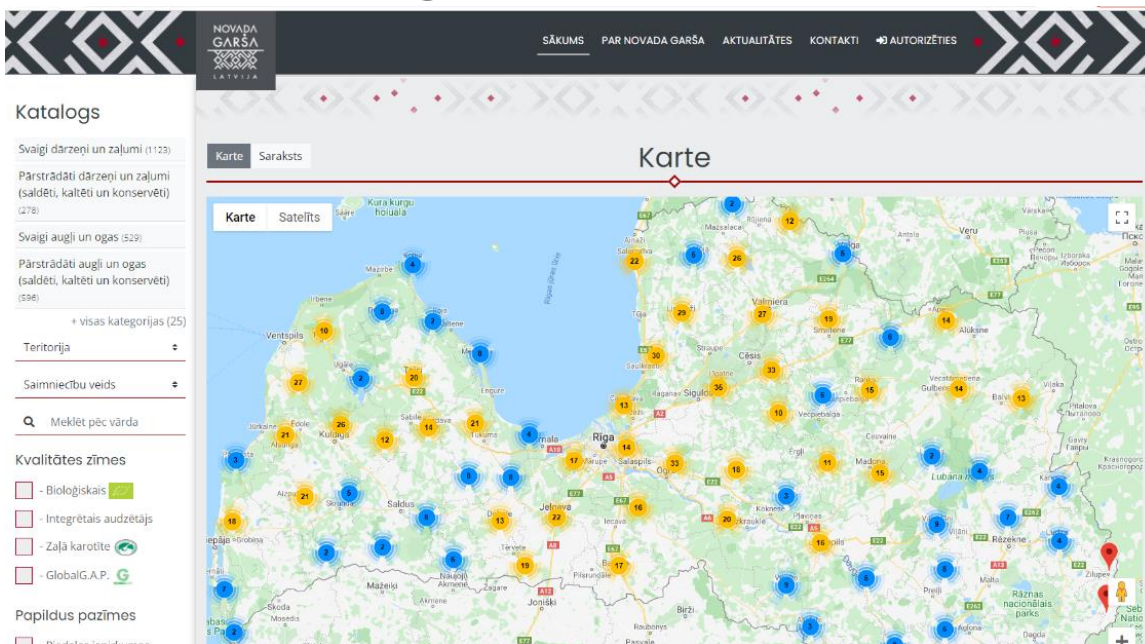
NOVADA GARŠA LATVIJA

SĀKUMS PAR NOVADA GARŠA AKTUALITĀTES KONTAKTI AUTORIZĒTIES

Katalogs

Svaigi dārzeņi un zaļumi (1123)

Pārstrādāti dārzeņi un zaļumi (saldēti, kaltēti un konservēti) (278)

Svaigi augļi un ogas (529)

Pārstrādāti augļi un ogas (saldēti, kaltēti un konservēti) (596)

+ visas kategorijas (25)

Teritorija

Saimniecību veids

Meklēt pēc vārda

Kvalitātes zīmes

- Bioloģiskais

- Integrētais audzētājs

- Zaļā karotīte

- GlobalG.A.P.

Papildus pazīmes

Karte Saraksts

Karte

Karte Satelīts

Ventspils Kuldīga Saldus Riga Jelgava Sigulda Cēsis Valmiera Smiltene Alūksne Gulbene Balvi Madona Rēzekne Lubāna Preiļi Mažeikiai Joniški Biržai Skoda Salaspils Tukums Aizpute Talsi Līvāni Dagda Ludza Zilupe Pleskava Ogre Bauska Dobele Iecava

2 12 4 6 22 26 5 29 27 19 14 10 30 8 27 2 20 36 33 15 14 13 26 21 14 12 21 3 4 17 33 14 10 11 15 21 5 6 22 16 13 20 18 2 2 19 17 16 6